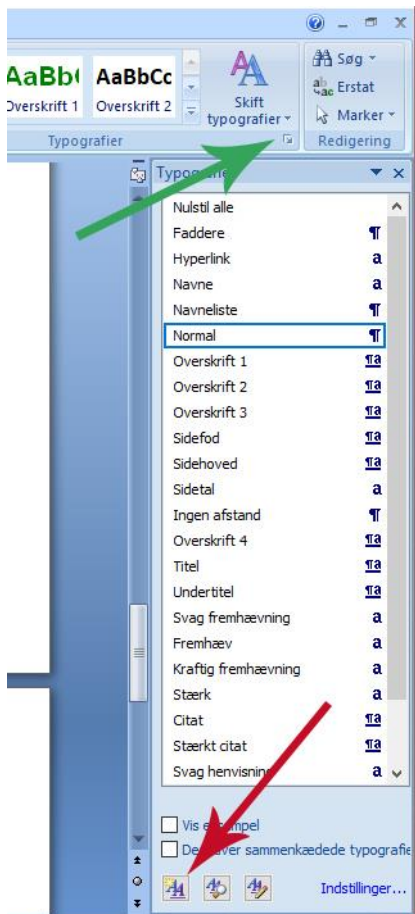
AaBb( AaBbCc
Overskrift 1 Overskrift 2
Skift typografier
Søg
Erstat
Marker
Typografier
Redigering
Typo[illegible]
Nulstil alle
Faddere ¶
Hyperlink a
Navne a
Navneliste ¶
Normal ¶
Overskrift 1 ¶a
Overskrift 2 ¶a
Overskrift 3 ¶a
Sidefod ¶a
Sidehoved ¶a
Sidetal a
Ingen afstand ¶
Overskrift 4 ¶a
Titel ¶a
Undertitel ¶a
Svag fremhævning a
Fremhæv a
Kraftig fremhævning a
Stærk a
Citat ¶a
Stærkt citat ¶a
Svag henvisnin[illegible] a
Vis e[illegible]mpel
De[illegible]ver sammenkædede typografie
Indstillinger...